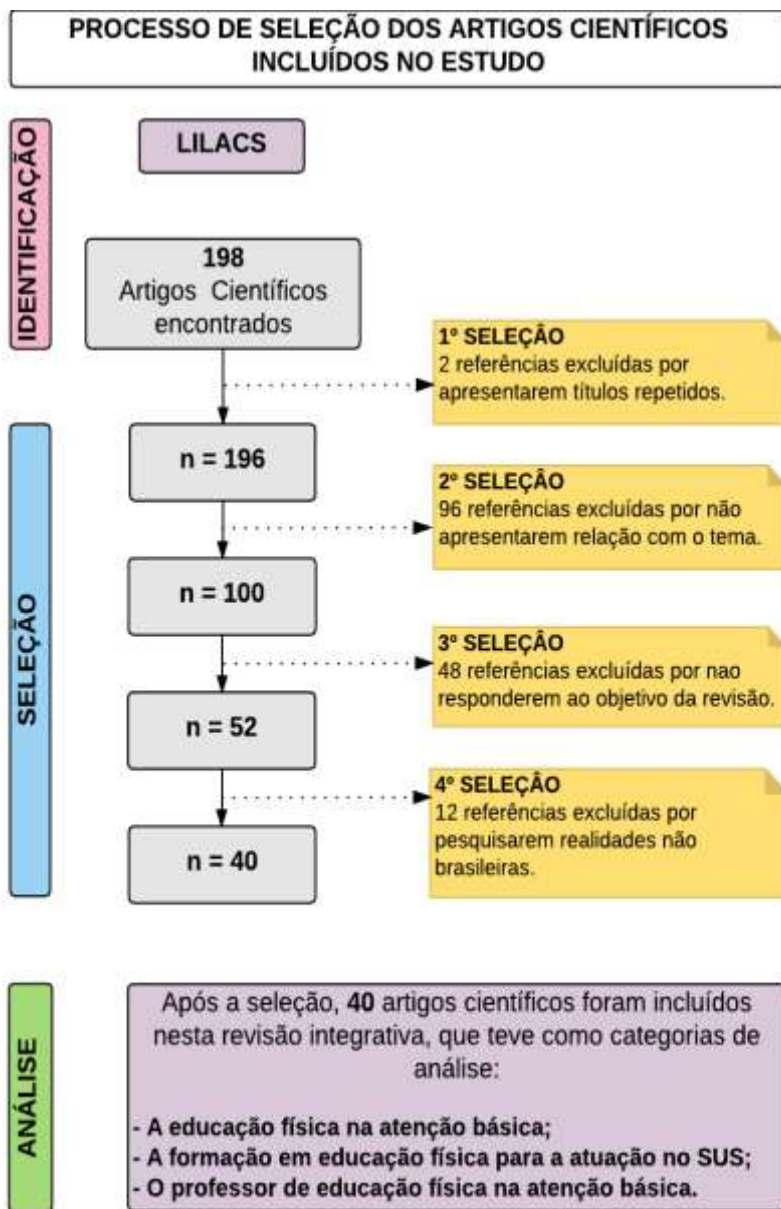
PROCESSO DE SELEÇÃO DOS ARTIGOS CIENTÍFICOS INCLUÍDOS NO ESTUDO

IDENTIFICAÇÃO

LILACS

198
Artigos Científicos encontrados

1º SELEÇÃO
2 referências excluídas por apresentarem títulos repetidos.

SELEÇÃO

n = 196

2º SELEÇÃO
96 referências excluídas por não apresentarem relação com o tema.

n = 100

3º SELEÇÃO
48 referências excluídas por nao responderem ao objetivo da revisão.

n = 52

4º SELEÇÃO
12 referências excluídas por pesquisarem realidades não brasileiras.

n = 40

ANÁLISE

Após a seleção, **40** artigos científicos foram incluídos nesta revisão integrativa, que teve como categorias de análise:

- A educação física na atenção básica;
- A formação em educação física para a atuação no SUS;
- O professor de educação física na atenção básica.